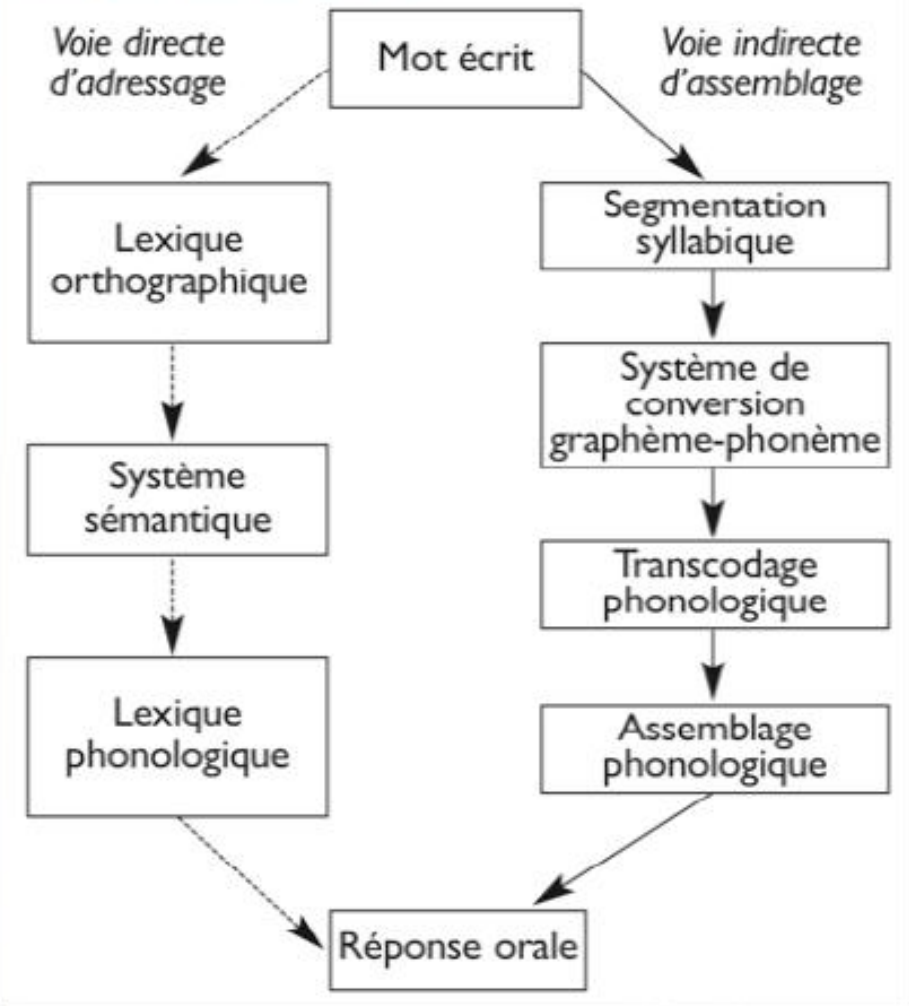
Voie directe d'adressage

Mot écrit

Voie indirecte d'assemblage

Lexique orthographique

Système sémantique

Lexique phonologique

Segmentation syllabique

Système de conversion graphème-phonème

Transcodage phonologique

Assemblage phonologique

Réponse orale